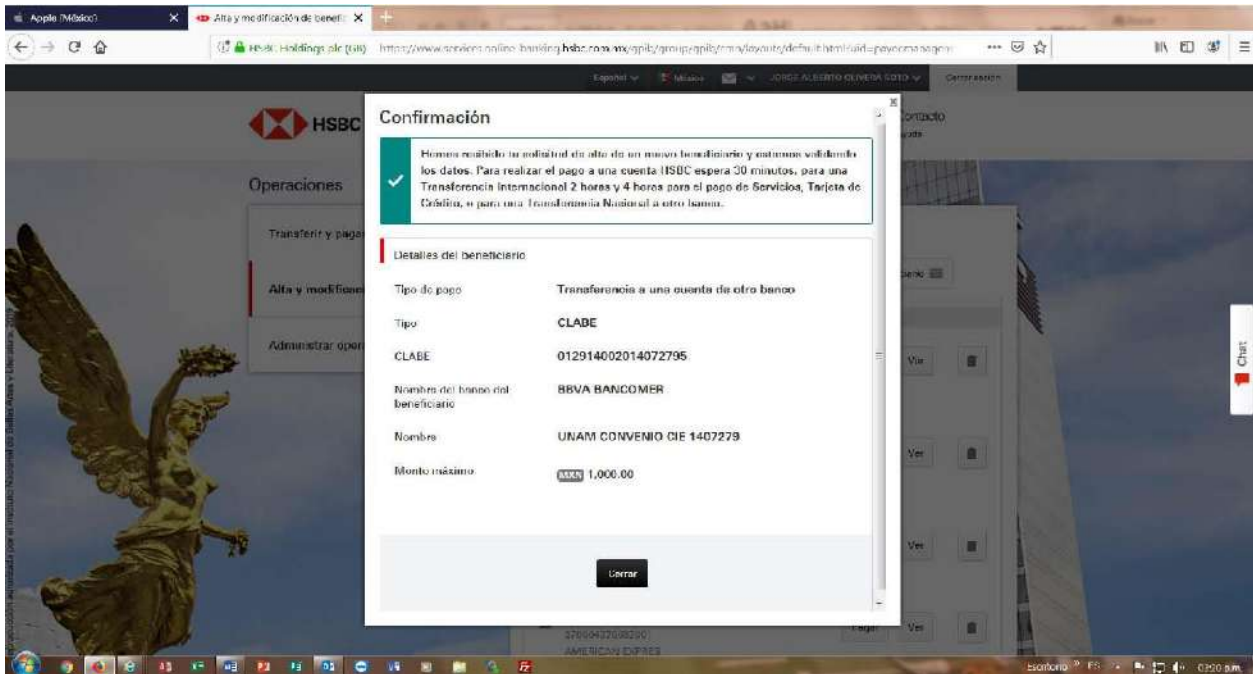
Apple (México)
Alta y modificación de benefi
HSBC Holdings plc (GB) https://www.services.online-banking.hsbc.com.mx/gpib/group/gpib/cmn/layouts/default.html?uid=payeemanagem

Español México JORGE ALBERTO OLVERA SOTO Cerrar sesión

HSBC
Contacto
Operaciones
Transferir y pagar
Alta y modificación
Administrar oper

Confirmación

Hemos recibido tu solicitud de alta de un nuevo beneficiario y estamos validando los datos. Para realizar el pago a una cuenta HSBC espera 30 minutos, para una Transferencia Internacional 2 horas y 4 horas para el pago de Servicios, Tarjeta de Crédito, o para una Transferencia Nacional a otro banco.

Detalles del beneficiario

| | |
|---|---|
| Tipo de pago | Transferencia a una cuenta de otro banco |
| Tipo | CLABE |
| CLABE | 012914002014072795 |
| Nombre del banco del beneficiario | BBVA BANCOMER |
| Nombre | UNAM CONVENIO CIE 1407279 |
| Monto máximo | MXN 1,000.00 |

Cerrar

Ver
Ver
Ver
Ver
Pagar
AMERICAN EXPRES
Chat
Escritorio ES 02:20 p.m.